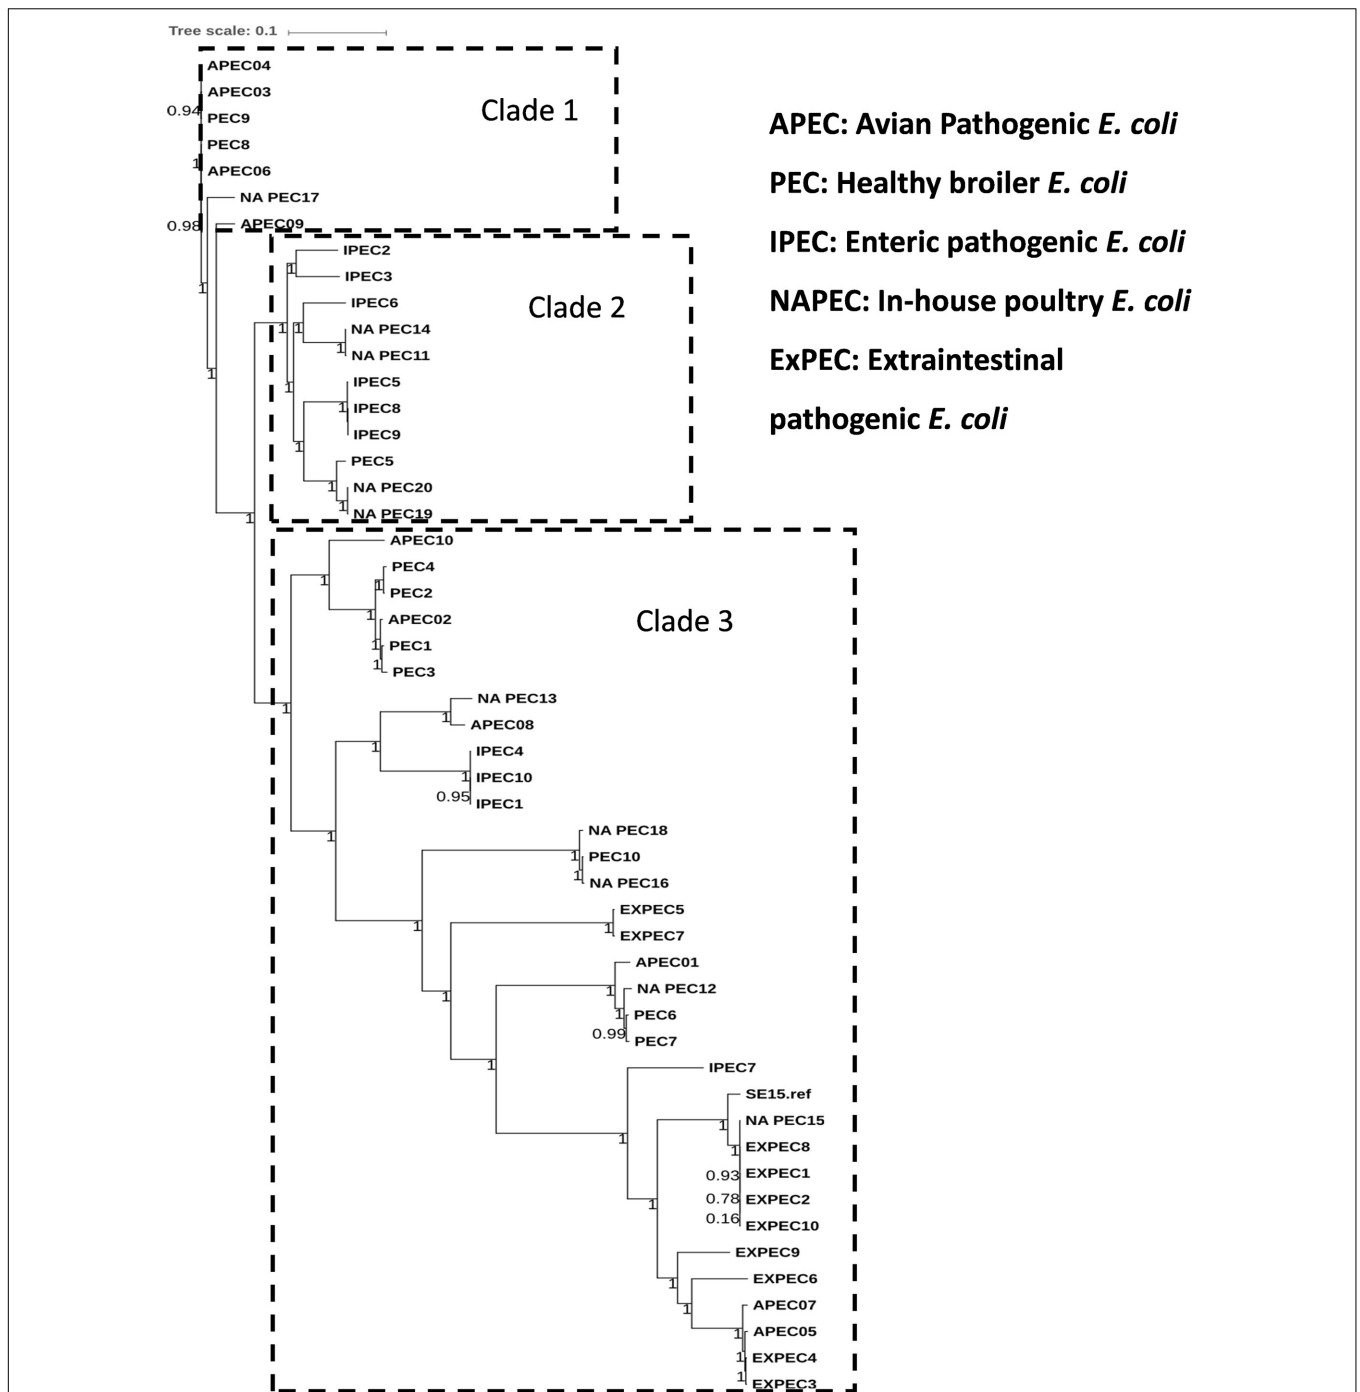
Tree scale: 0.1

APEC04
APEC03
0.94
PEC9
PEC8
1
APEC06
NA PEC17
0.98
APEC09
1
1

Clade 1

IPEC2
1
IPEC3
IPEC6
1
1
NA PEC14
1
NA PEC11
1
IPEC5
1
IPEC8
IPEC9
1
PEC5
1
NA PEC20
1
NA PEC19
1

Clade 2

APEC10
1
PEC4
1
PEC2
1
APEC02
1
PEC1
1
PEC3
1
NA PEC13
1
APEC08
1
IPEC4
1
IPEC10
0.95
IPEC1
1
NA PEC18
1
PEC10
1
NA PEC16
1
EXPEC5
1
EXPEC7
1
APEC01
1
NA PEC12
1
PEC6
0.99
PEC7
1
IPEC7
SE15.ref
1
NA PEC15
1
EXPEC8
0.93
EXPEC1
0.78
EXPEC2
0.16
EXPEC10
1
1
EXPEC9
1
EXPEC6
1
APEC07
1
APEC05
1
EXPEC4
1
EXPEC3

Clade 3

APEC: Avian Pathogenic E. coli
PEC: Healthy broiler E. coli
IPEC: Enteric pathogenic E. coli
NAPEC: In-house poultry E. coli
ExPEC: Extraintestinal pathogenic E. coli